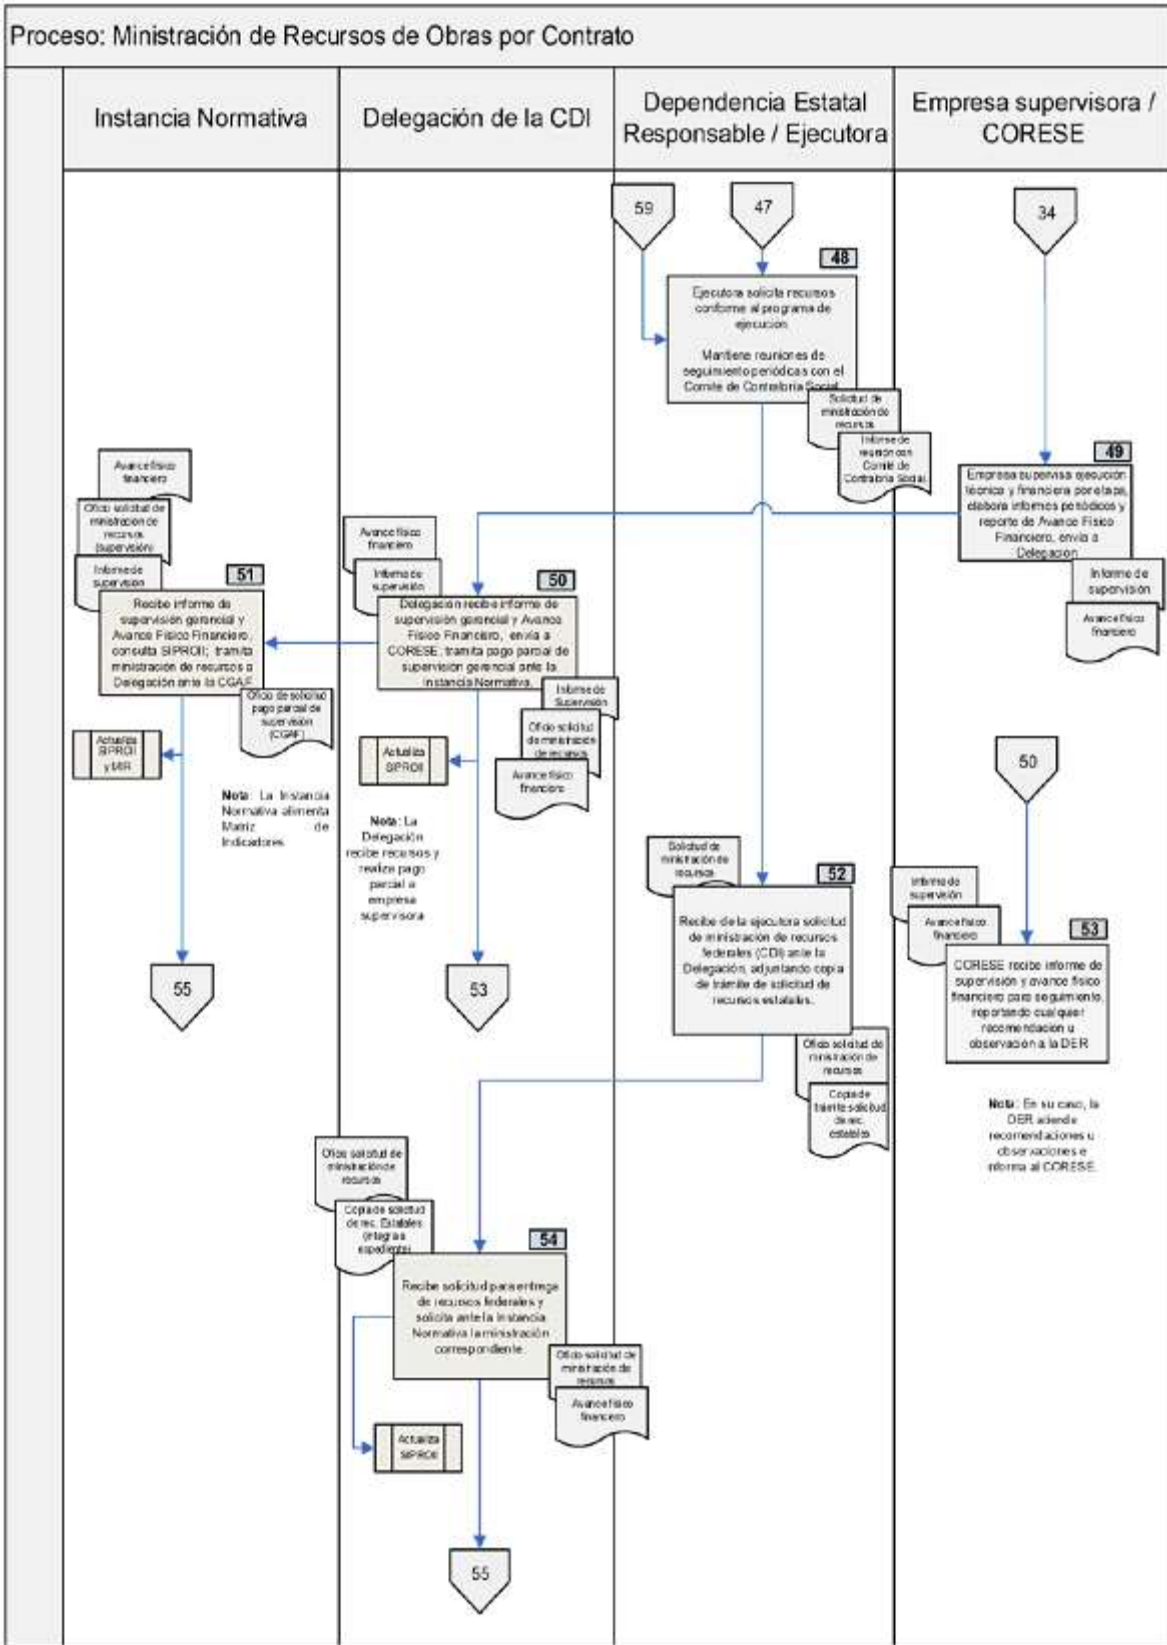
Proceso: Ministración de Recursos de Obras por Contrato

Instancia Normativa

Delegación de la CDI

Dependencia Estatal Responsable / Ejecutora

Empresa supervisora / CORESE

59

47

34

48

Ejecutora solicita recursos conforme al programa de ejecución

Mantiene reuniones de seguimiento periódicas con el Comité de Contraloría Social

Solicitud de ministración de recursos

Informe de reunión con Comité de Contraloría Social

49

Empresa supervisa ejecución técnica y financiera por etapa, elabora informes periódicos y reporte de Avance Físico Financiero, envía a Delegación

Informe de supervisión

Avance físico financiero

Avance físico financiero

Oficio solicitud de ministración de recursos (supervisión)

Informe de supervisión

51

Recibe informe de supervisión gerencial y Avance Físico Financiero, consulta SIPROII; tramita ministración de recursos a Delegación ante la CGAF

Oficio de solicitud pago parcial de supervisión (CGAF)

Actualiza SIPROII y MIR

Nota: La Instancia Normativa alimenta Matriz de Indicadores

55

Avance físico financiero

Informe de supervisión

50

Delegación recibe informe de supervisión gerencial y Avance Físico Financiero, envía a CORESE, tramita pago parcial de supervisión gerencial ante la Instancia Normativa.

Informe de Supervisión

Oficio solicitud de ministración de recursos

Avance físico financiero

Actualiza SIPROII

Nota: La Delegación recibe recursos y realiza pago parcial a empresa supervisora

53

50

Solicitud de ministración de recursos

52

Recibe de la ejecutora solicitud de ministración de recursos federales (CDI) ante la Delegación, adjuntando copia de trámite de solicitud de recursos estatales.

Oficio solicitud de ministración de recursos

Copia de trámite solicitud de rec. estatales

Informe de supervisión

Avance físico financiero

53

CORESE recibe informe de supervisión y avance físico financiero para seguimiento, reportando cualquier recomendación u observación a la DER

Nota: En su caso, la DER atiende recomendaciones u observaciones e informa al CORESE.

Oficio solicitud de ministración de recursos

Copia de solicitud de rec. Estatales (integra expediente)

54

Recibe solicitud para entrega de recursos federales y solicita ante la Instancia Normativa la ministración correspondiente.

Oficio solicitud de ministración de recursos

Avance físico financiero

Actualiza SIPROII

55